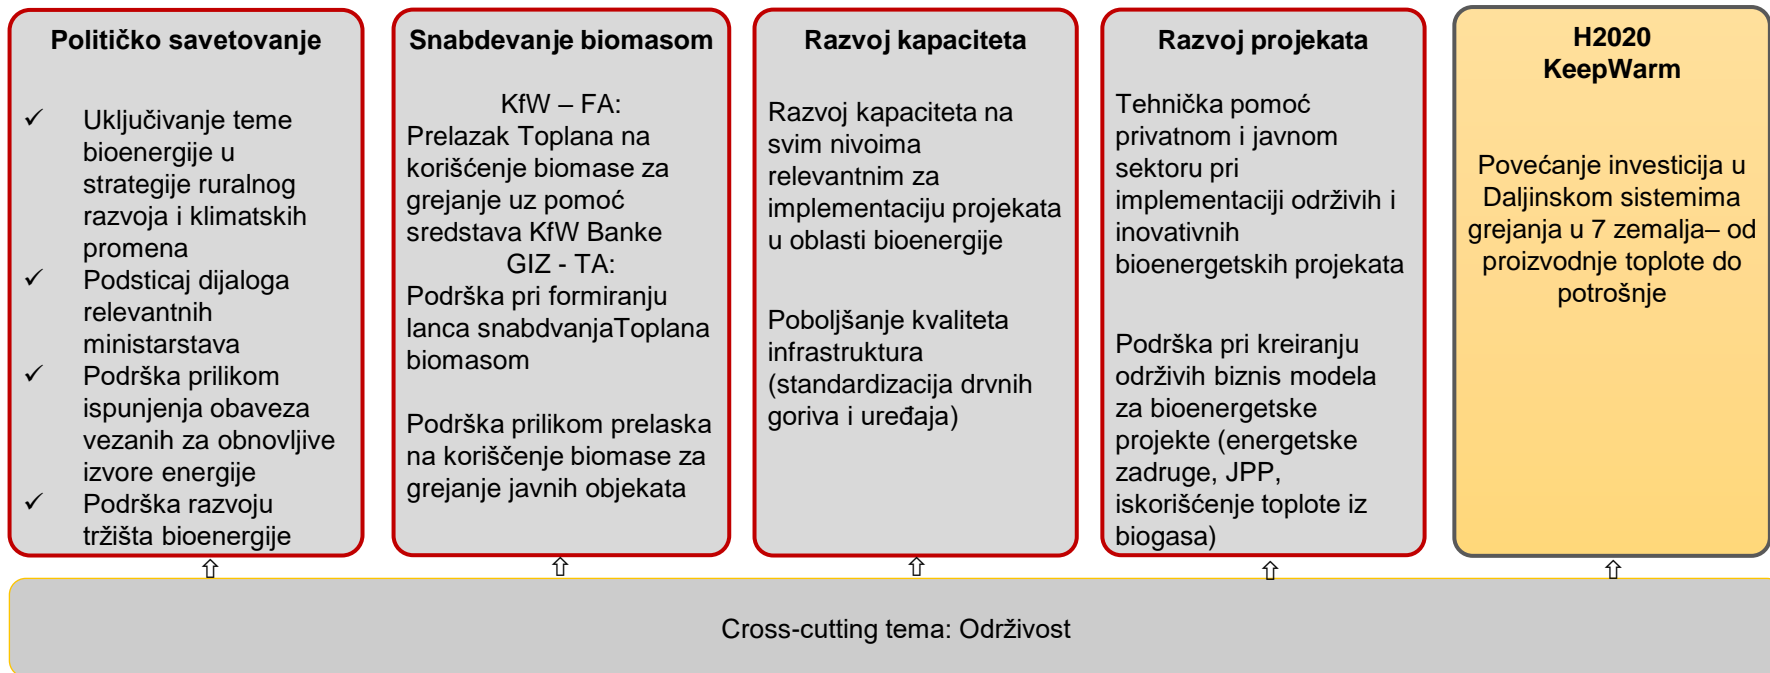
**Političko savetovanje**

✓ Uključivanje teme bioenergije u strategije ruralnog razvoja i klimatskih promena
✓ Podsticaj dijaloga relevantnih ministarstava
✓ Podrška prilikom ispunjenja obaveza vezanih za obnovljive izvore energije
✓ Podrška razvoju tržišta bioenergije

**Snabdevanje biomasom**

KfW – FA:
Prelazak Toplana na korišćenje biomase za grejanje uz pomoć sredstava KfW Banke
GIZ - TA:
Podrška pri formiranju lanca snabdvanjaToplana biomasom

Podrška prilikom prelaska na korišćenje biomase za grejanje javnih objekata

**Razvoj kapaciteta**

Razvoj kapaciteta na svim nivoima relevantnim za implementaciju projekata u oblasti bioenergije

Poboljšanje kvaliteta infrastruktura (standardizacija drvnih goriva i uređaja)

**Razvoj projekata**

Tehnička pomoć privatnom i javnom sektoru pri implementaciji održivih i inovativnih bioenergetskih projekata

Podrška pri kreiranju održivih biznis modela za bioenergetske projekte (energetske zadruge, JPP, iskorišćenje toplote iz biogasa)

**H2020 KeepWarm**

Povećanje investicija u Daljinskom sistemima grejanja u 7 zemalja– od proizvodnje toplote do potrošnje

⇧ ⇧ ⇧ ⇧ ⇧

Cross-cutting tema: Održivost